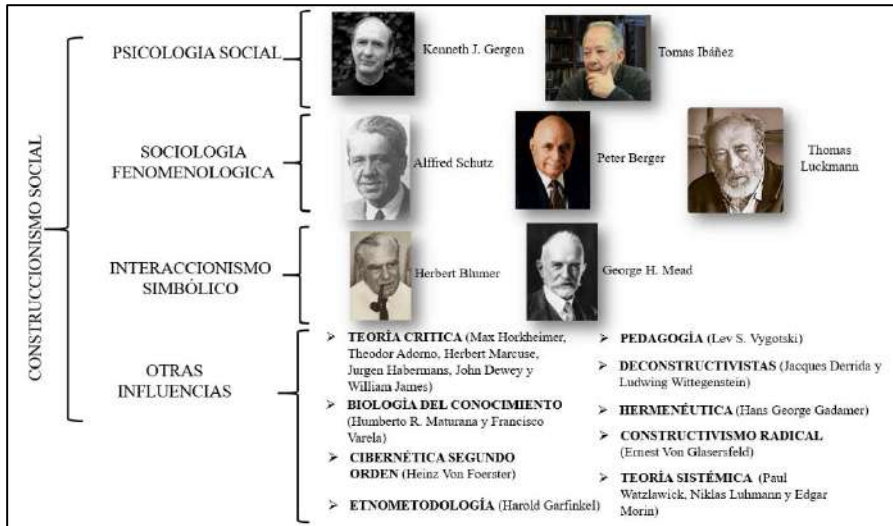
CONSTRUCCIONISMO SOCIAL

PSICOLOGIA SOCIAL

Kenneth J. Gergen

Tomas Ibáñez

SOCIOLOGIA FENOMENOLOGICA

Alfred Schutz

Peter Berger

Thomas Luckmann

INTERACCIONISMO SIMBÓLICO

Herbert Blumer

George H. Mead

OTRAS INFLUENCIAS

➢ TEORÍA CRITICA (Max Horkheimer, Theodor Adorno, Herbert Marcuse, Jurgen Habermans, John Dewey y William James)

➢ BIOLOGÍA DEL CONOCIMIENTO (Humberto R. Maturana y Francisco Varela)

➢ CIBERNÉTICA SEGUNDO ORDEN (Heinz Von Foerster)

➢ ETNOMETODOLOGÍA (Harold Garfinkel)

➢ PEDAGOGÍA (Lev S. Vygotski)

➢ DECONSTRUCTIVISTAS (Jacques Derrida y Ludwing Wittegenstein)

➢ HERMENÉUTICA (Hans George Gadamer)

➢ CONSTRUCTIVISMO RADICAL (Ernest Von Glasersfeld)

➢ TEORÍA SISTÉMICA (Paul Watzlawick, Niklas Luhmann y Edgar Morin)